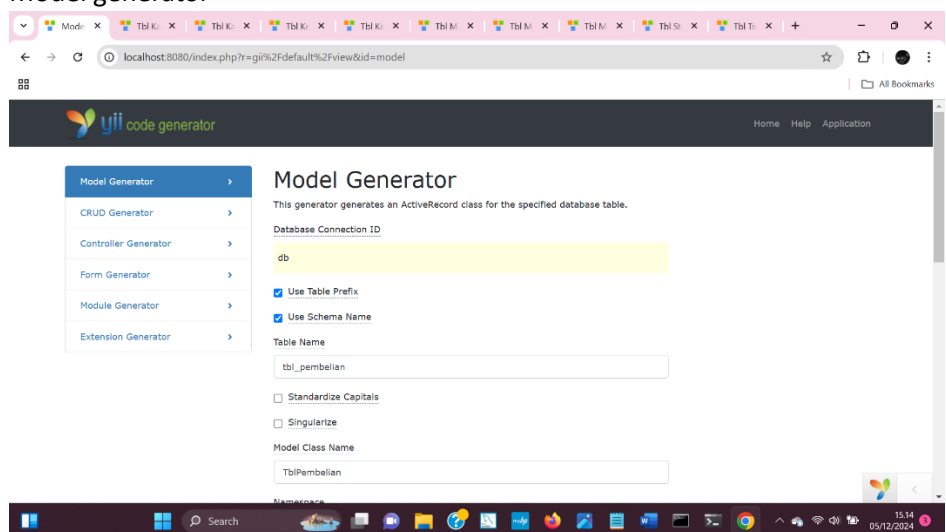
Model generator

Mode ×
Tbl Ka ×
Tbl Ka ×
Tbl Ka ×
Tbl Ka ×
Tbl M ×
Tbl M ×
Tbl M ×
Tbl St ×
Tbl Tr ×
+

localhost:8080/index.php?r=gii%2Fdefault%2Fview&id=model

All Bookmarks

yii code generator

Home Help Application

Model Generator
CRUD Generator
Controller Generator
Form Generator
Module Generator
Extension Generator

Model Generator

This generator generates an ActiveRecord class for the specified database table.

Database Connection ID

db

Use Table Prefix

Use Schema Name

Table Name

tbl_pembelian

Standardize Capitals

Singularize

Model Class Name

TblPembelian

Namespace

Search

15.14
05/12/2024